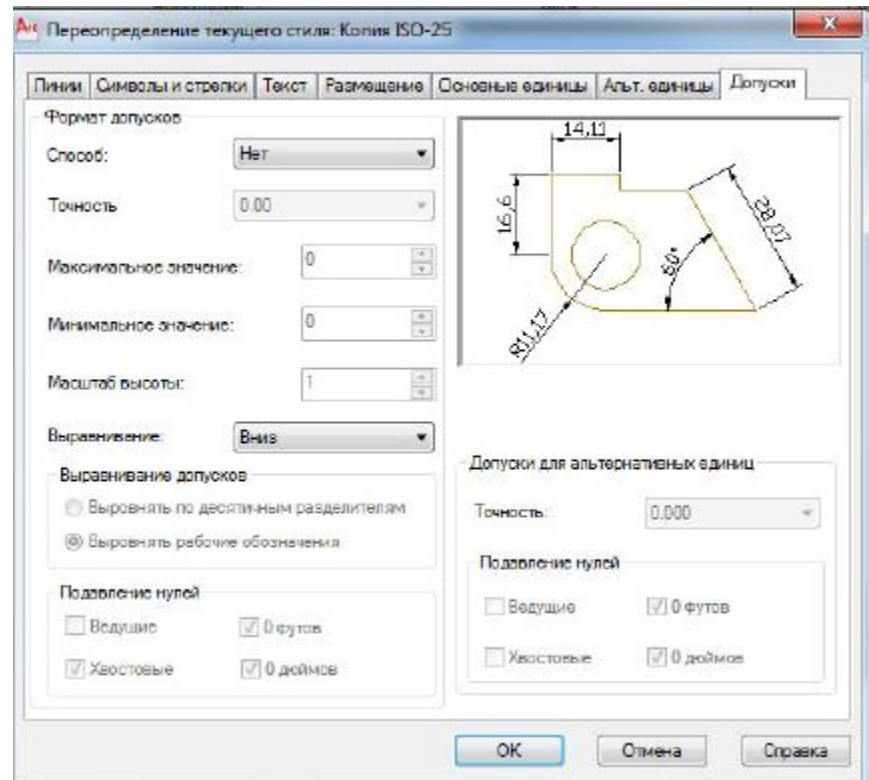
Переопределение текущего стиля: Копия ISO-25

Линии | Символы и стрелки | Текст | Размещение | Основные единицы | Альт. единицы | Допуски

Формат допусков

Способ: Нет

Точность 0.00

Максимальное значение: 0

Минимальное значение: 0

Масштаб высоты: 1

Выравнивание: Вниз

Выравнивание допусков

Выровнять по десятичным разделителям

Выровнять рабочие обозначения

Подавление нулей

Ведущие

0 футов

Хвостовые

0 дюймов

14,11

16,6

28,07

60°

R11,17

Допуски для альтернативных единиц

Точность: 0.000

Подавление нулей

Ведущие

0 футов

Хвостовые

0 дюймов

OK | Отмена | Справка